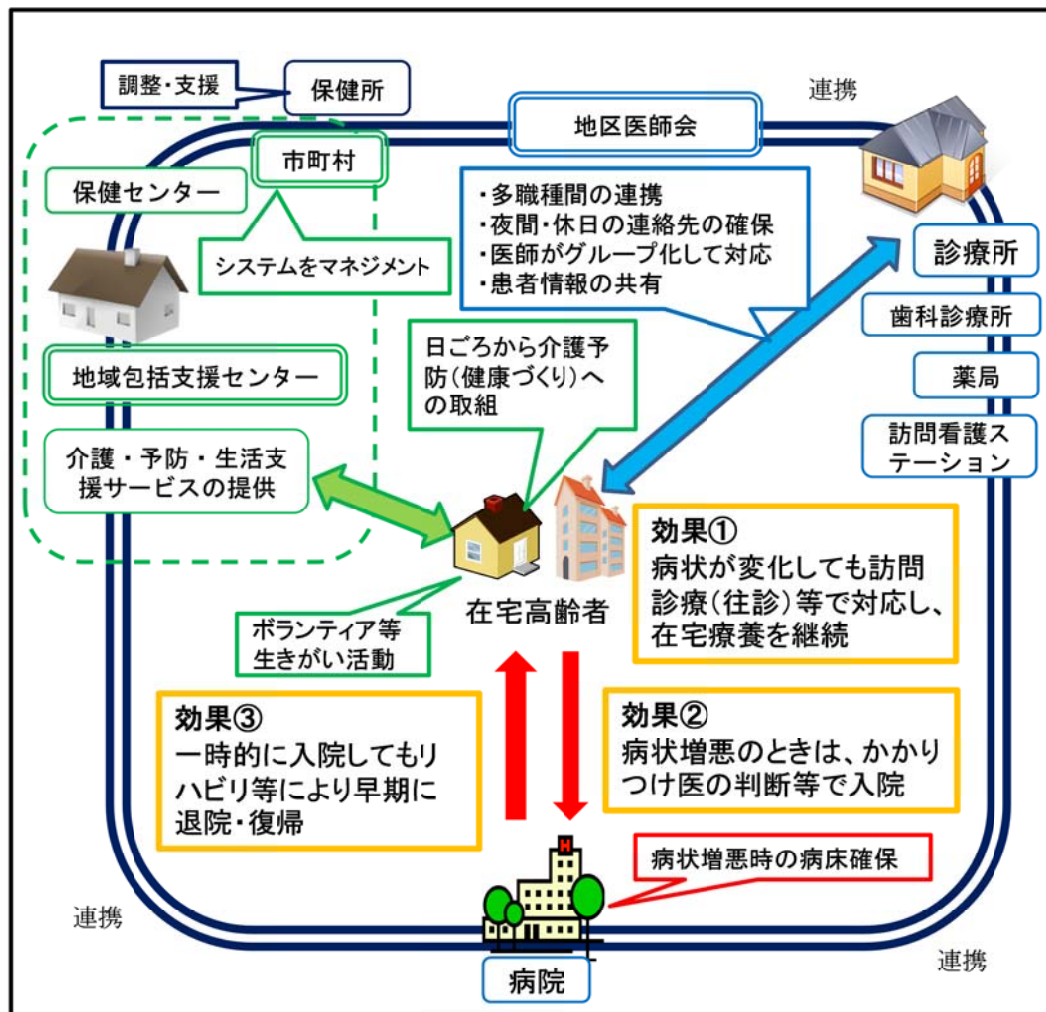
調整・支援

保健所

連携

地区医師会

市町村

保健センター

システムをマネジメント

・多職種間の連携
・夜間・休日の連絡先の確保
・医師がグループ化して対応
・患者情報の共有

診療所

歯科診療所

薬局

訪問看護ステーション

地域包括支援センター

日ごろから介護予防（健康づくり）への取組

介護・予防・生活支援サービスの提供

効果①
病状が変化しても訪問診療（往診）等で対応し、在宅療養を継続

在宅高齢者

ボランティア等生きがい活動

効果③
一時的に入院してもリハビリ等により早期に退院・復帰

効果②
病状増悪のときは、かかりつけ医の判断等で入院

病状増悪時の病床確保

連携

連携

病院